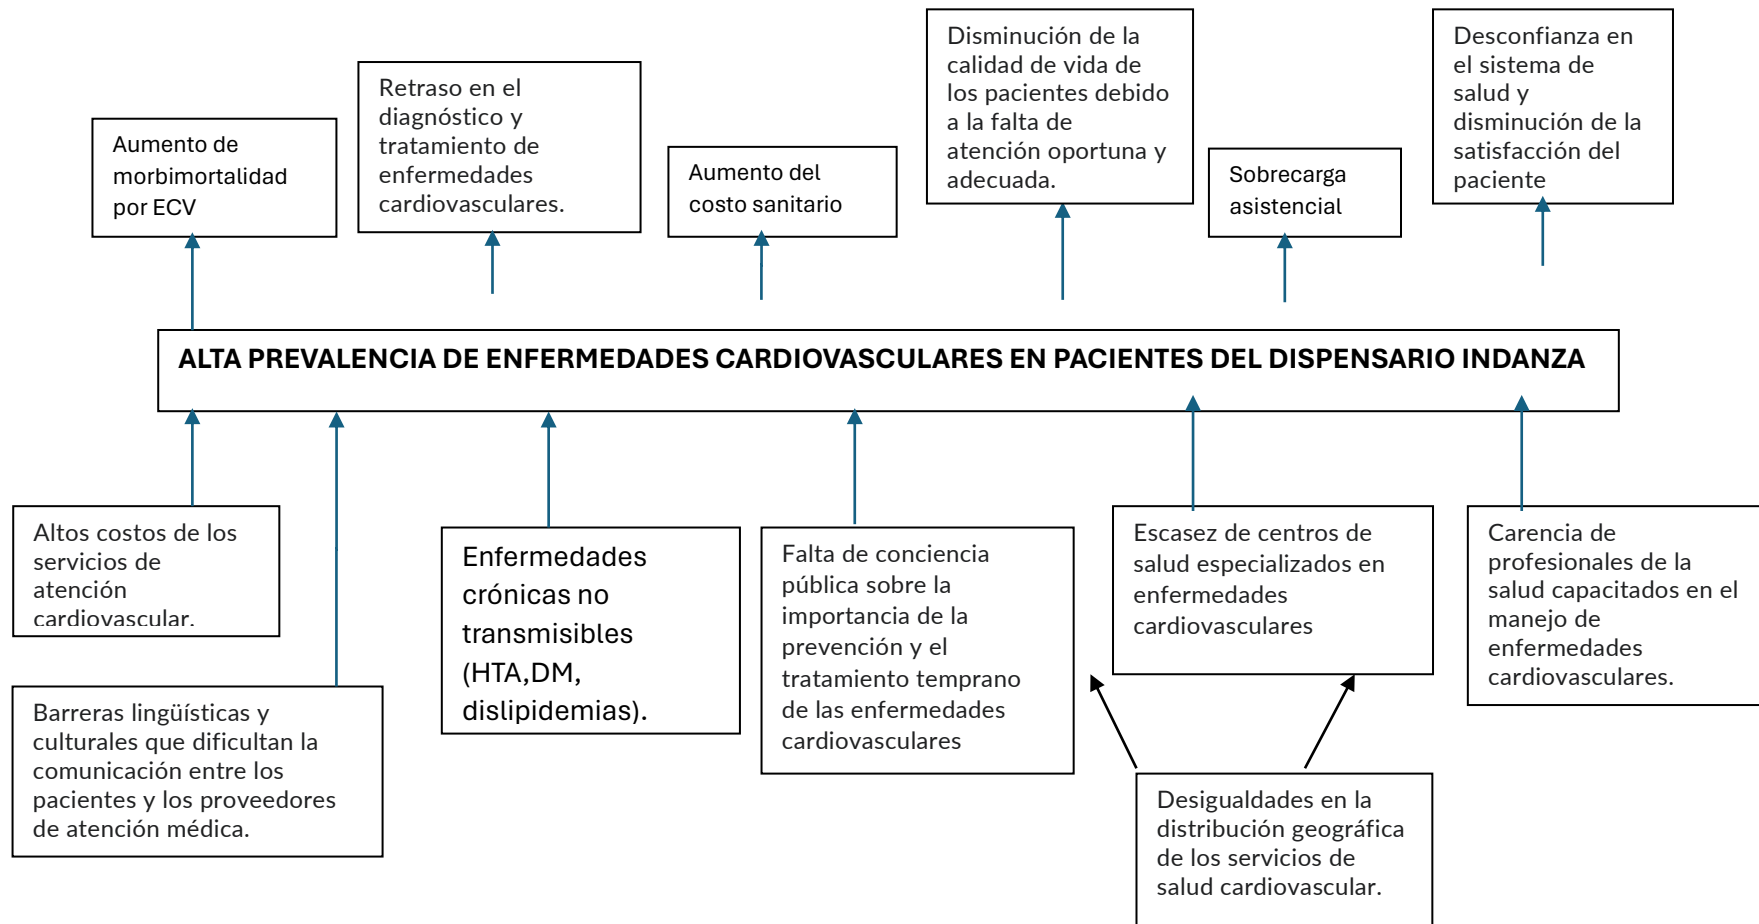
Aumento de morbimortalidad por ECV

Retraso en el diagnóstico y tratamiento de enfermedades cardiovasculares.

Aumento del costo sanitario

Disminución de la calidad de vida de los pacientes debido a la falta de atención oportuna y adecuada.

Sobrecarga asistencial

Desconfianza en el sistema de salud y disminución de la satisfacción del paciente

ALTA PREVALENCIA DE ENFERMEDADES CARDIOVASCULARES EN PACIENTES DEL DISPENSARIO INDANZA

Altos costos de los servicios de atención cardiovascular.

Enfermedades crónicas no transmisibles (HTA,DM, dislipidemias).

Falta de conciencia pública sobre la importancia de la prevención y el tratamiento temprano de las enfermedades cardiovasculares

Escasez de centros de salud especializados en enfermedades cardiovasculares

Carencia de profesionales de la salud capacitados en el manejo de enfermedades cardiovasculares.

Barreras lingüísticas y culturales que dificultan la comunicación entre los pacientes y los proveedores de atención médica.

Desigualdades en la distribución geográfica de los servicios de salud cardiovascular.